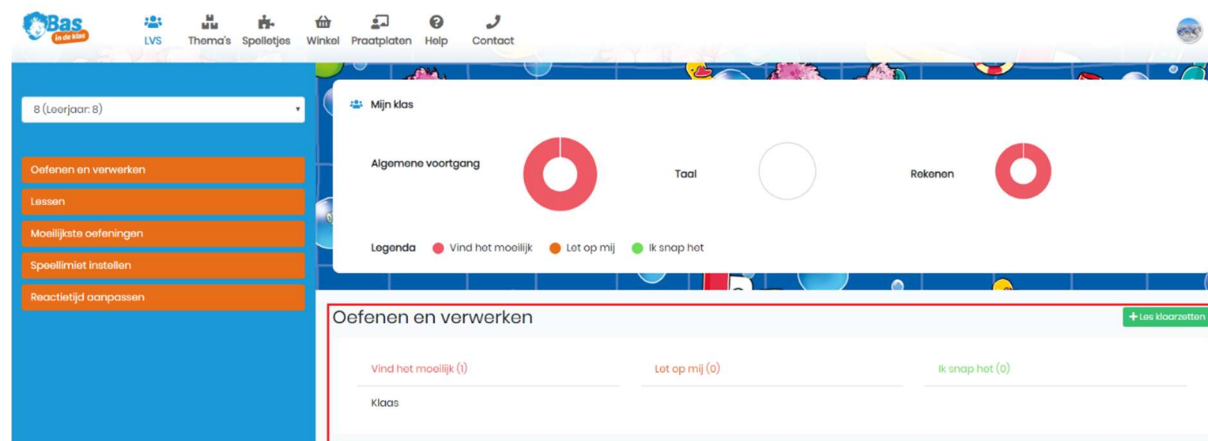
Bas in de klas

LVS Thema's Spelletjes Winkel Praatplaten Help Contact

8 (Leerjaar: 8)

Oefenen en verwerken
Lessen
Moeilijkste oefeningen
Speellimiet instellen
Reactietijd aanpassen

Mijn klas

Algemene voortgang

Taal

Rekenen

Legenda Vind het moeilijk Let op mij Ik snap het

Oefenen en verwerken

+ Les klaarzetten

Vind het moeilijk (1)

Let op mij (0)

Ik snap het (0)

Klaas